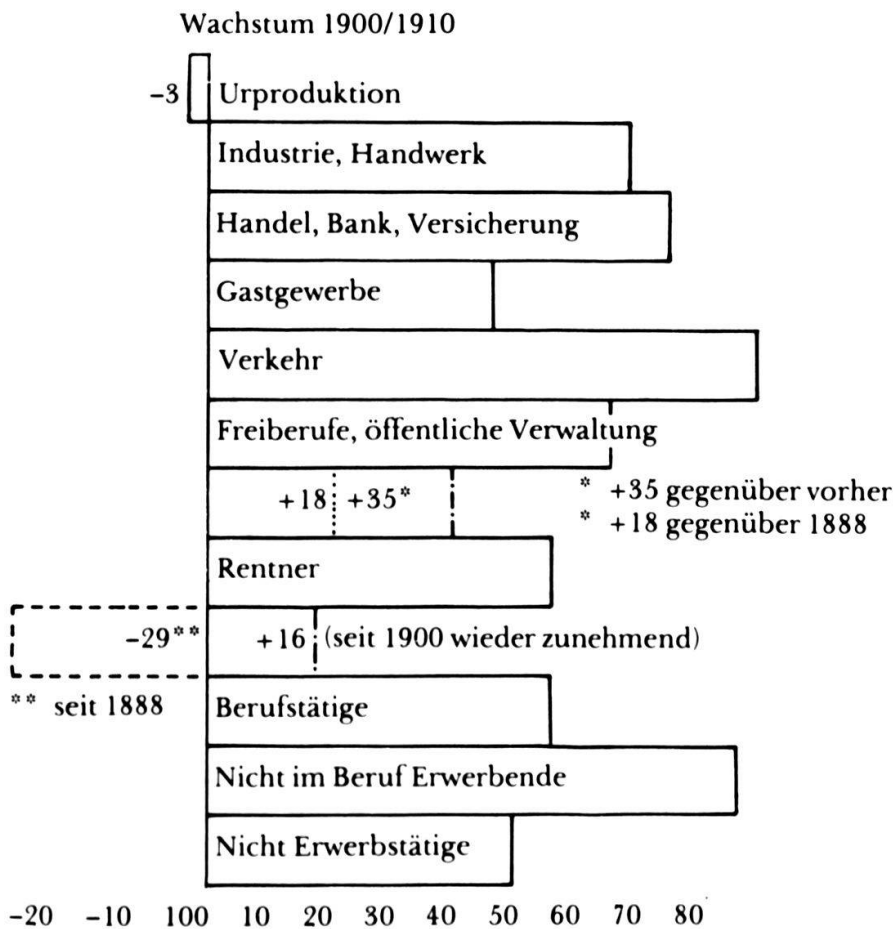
Wachstum 1900/1910

−3 Urproduktion

Industrie, Handwerk

Handel, Bank, Versicherung

Gastgewerbe

Verkehr

Freiberufe, öffentliche Verwaltung

+18 +35*

* +35 gegenüber vorher
* +18 gegenüber 1888

Rentner

−29** +16 (seit 1900 wieder zunehmend)

** seit 1888

Berufstätige

Nicht im Beruf Erwerbende

Nicht Erwerbstätige

−20 −10 100 10 20 30 40 50 60 70 80